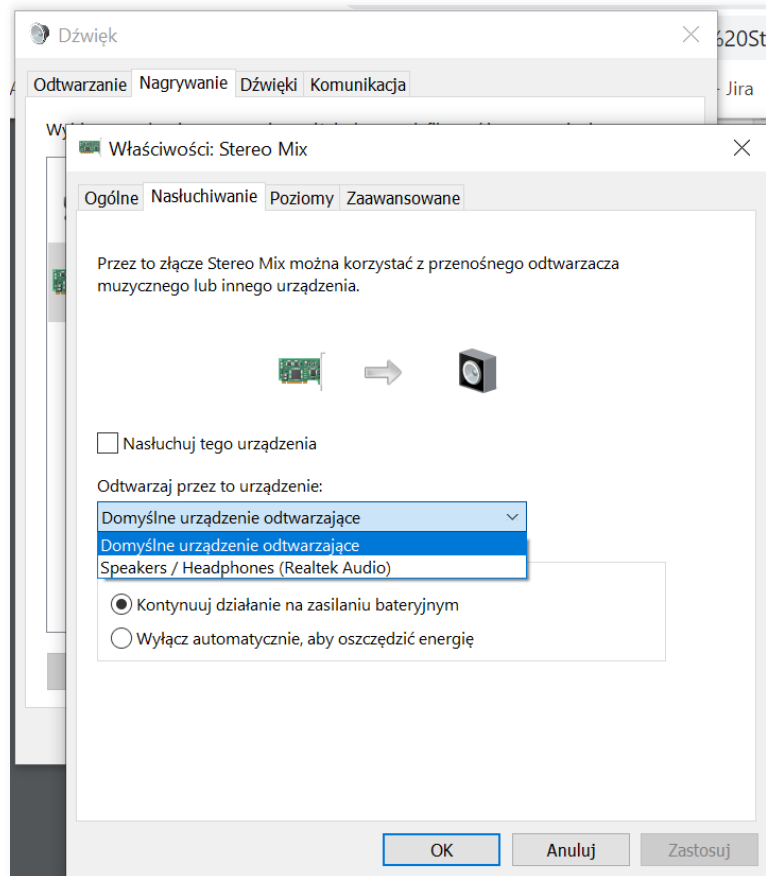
Dźwięk

620St

Jira

Odtwarzanie Nagrywanie Dźwięki Komunikacja

Wy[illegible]

Właściwości: Stereo Mix

Ogólne Nasłuchiwanie Poziomy Zaawansowane

Przez to złącze Stereo Mix można korzystać z przenośnego odtwarzacza muzycznego lub innego urządzenia.

Nasłuchuj tego urządzenia

Odtwarzaj przez to urządzenie:

Domyślne urządzenie odtwarzające

Domyślne urządzenie odtwarzające
Speakers / Headphones (Realtek Audio)

Kontynuuj działanie na zasilaniu bateryjnym

Wyłącz automatycznie, aby oszczędzić energię

OK Anuluj Zastosuj